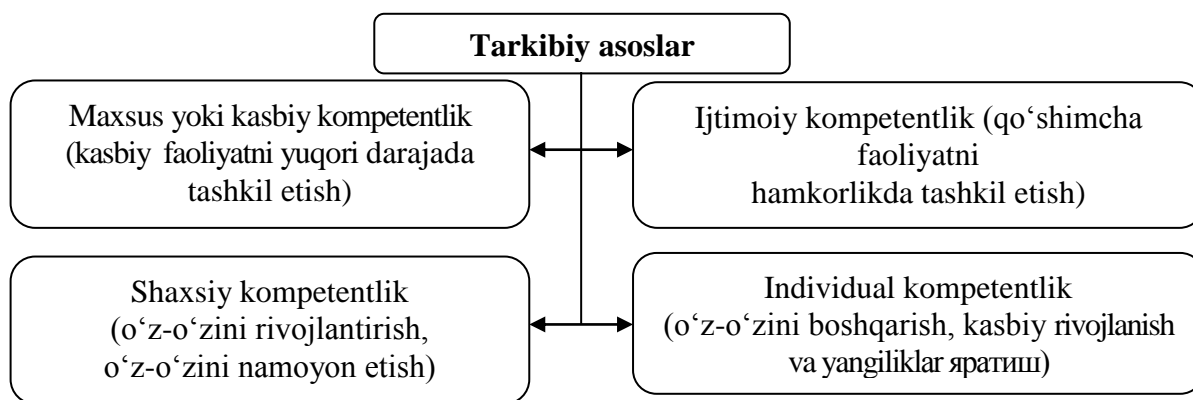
Tarkibiy asoslar

Maxsus yoki kasbiy kompetentlik (kasbiy faoliyatni yuqori darajada tashkil etish)

Ijtimoiy kompetentlik (qo‘shimcha faoliyatni hamkorlikda tashkil etish)

Shaxsiy kompetentlik (o‘z-o‘zini rivojlantirish, o‘z-o‘zini namoyon etish)

Individual kompetentlik (o‘z-o‘zini boshqarish, kasbiy rivojlanish va yangiliklar яратиш)